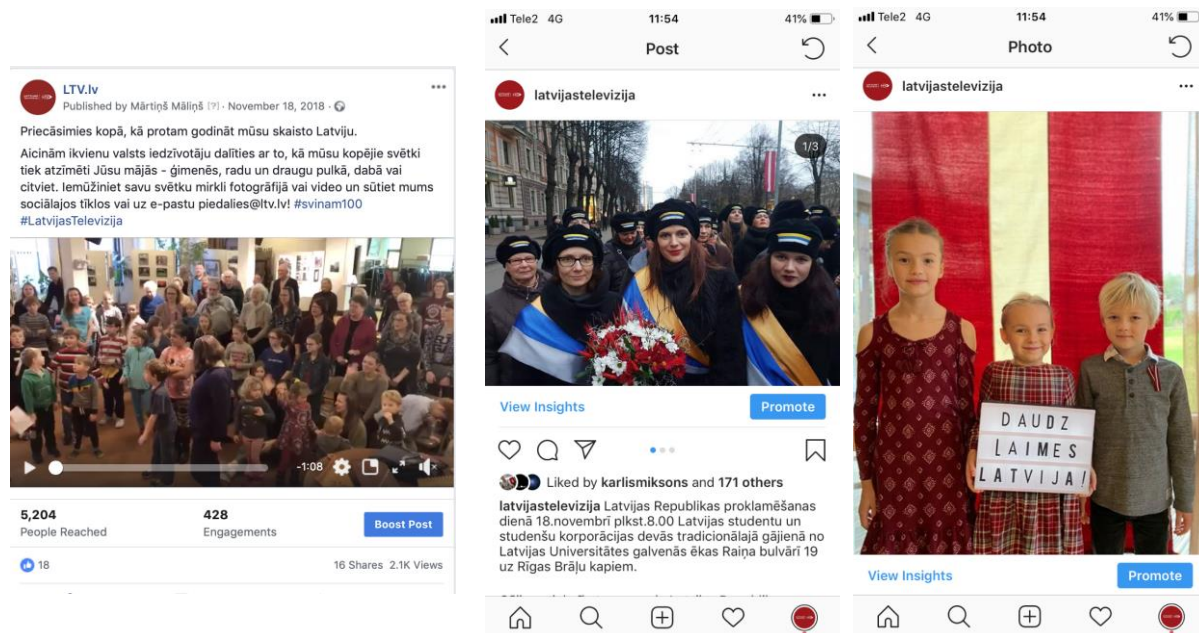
LTV.lv
Published by Mārtiņš Māliņš [?] · November 18, 2018 ·

Priecāsimies kopā, kā protam godināt mūsu skaisto Latviju.

Aicinām ikvienu valsts iedzīvotāju dalīties ar to, kā mūsu kopējie svētki tiek atzīmēti Jūsu mājās - ģimenēs, radu un draugu pulkā, dabā vai citviet. Iemūžiniet savu svētku mirkli fotogrāfijā vai video un sūtiet mums sociālajos tīklos vai uz e-pastu piedalies@ltv.lv! #svinam100 #LatvijasTelevizija

-1:08

5,204
People Reached
428
Engagements
Boost Post

18
16 Shares 2.1K Views

Tele2 4G 11:54 41%
Post
latvijastelevizija
1/3
View Insights
Promote
Liked by karlismiksons and 171 others
latvijastelevizija Latvijas Republikas proklamēšanas dienā 18.novembrī plkst.8.00 Latvijas studentu un studenšu korporācijas devās tradicionālajā gājienā no Latvijas Universitātes galvenās ēkas Raiņa bulvārī 19 uz Rīgas Brāļu kapiem.

Tele2 4G 11:54 41%
Photo
latvijastelevizija
DAUDZ LAIMES LATVIJA!
View Insights
Promote